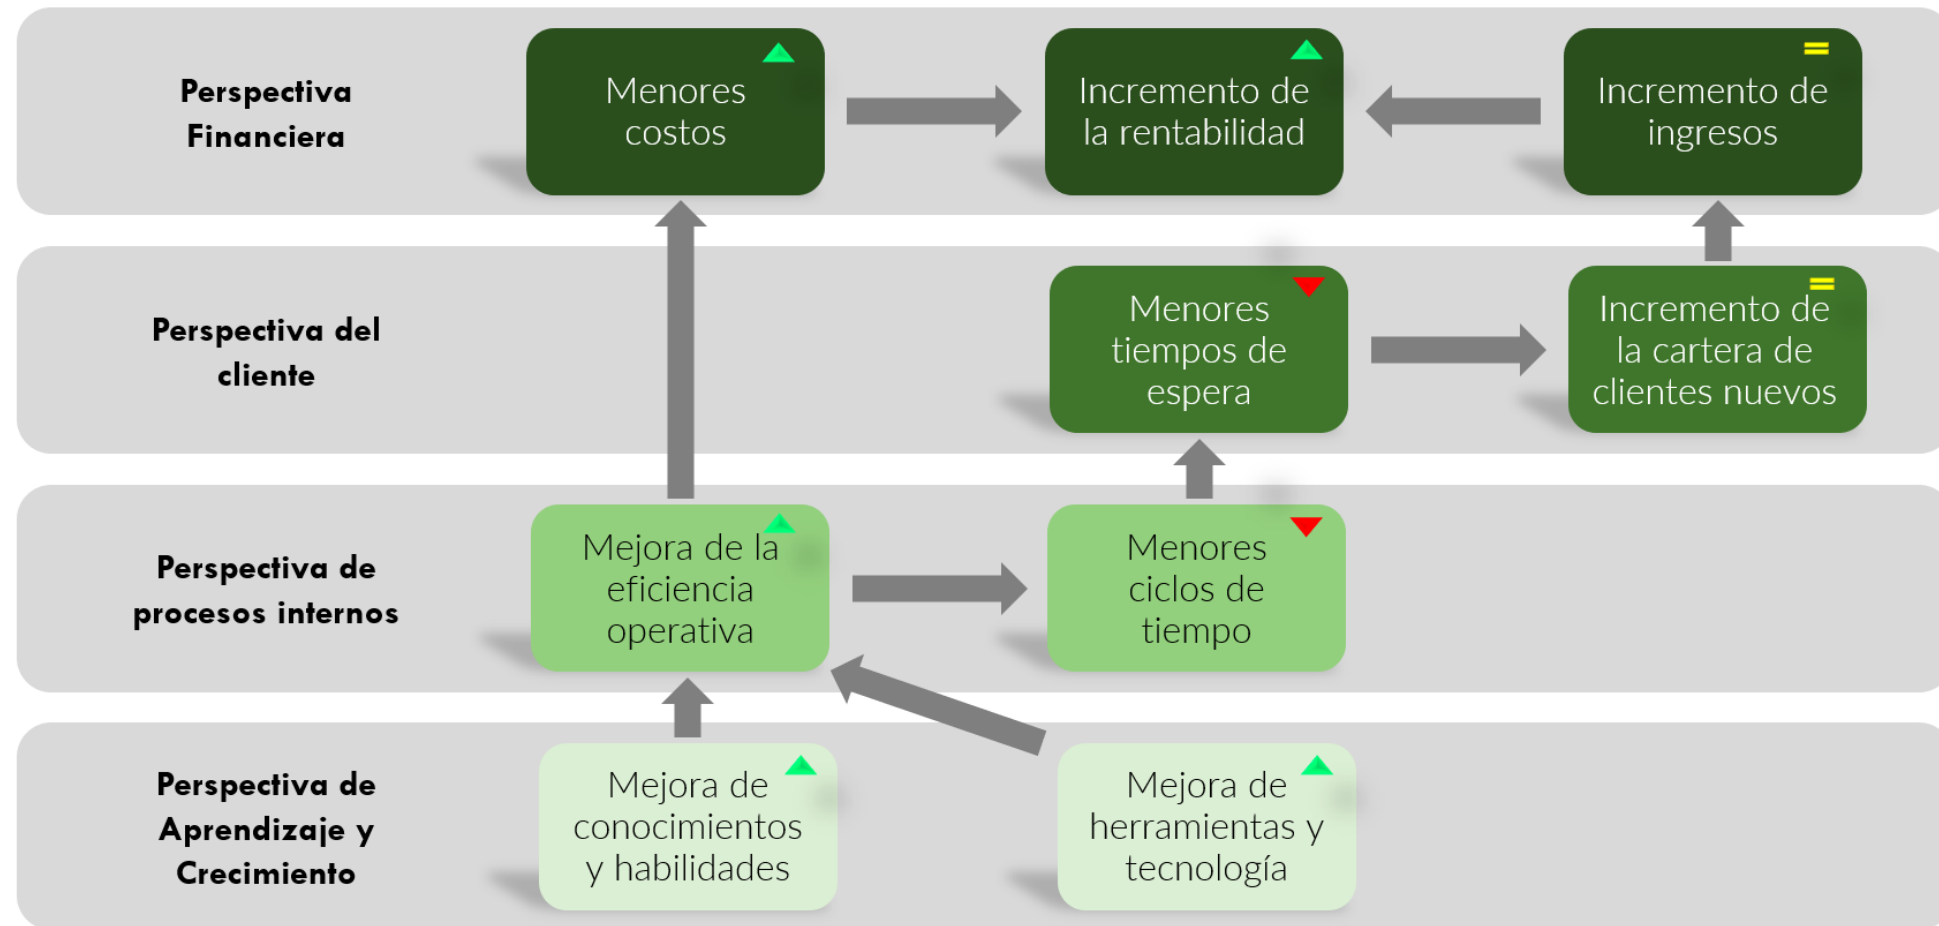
Perspectiva Financiera

Menores costos

Incremento de la rentabilidad

Incremento de ingresos

Perspectiva del cliente

Menores tiempos de espera

Incremento de la cartera de clientes nuevos

Perspectiva de procesos internos

Mejora de la eficiencia operativa

Menores ciclos de tiempo

Perspectiva de Aprendizaje y Crecimiento

Mejora de conocimientos y habilidades

Mejora de herramientas y tecnología